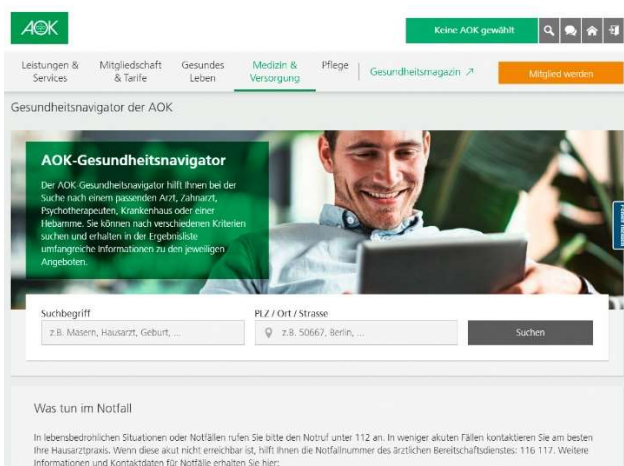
AOK

Keine AOK gewählt

Leistungen & Services

Mitgliedschaft & Tarife

Gesundes Leben

Medizin & Versorgung

Pflege

Gesundheitsmagazin ↗

Mitglied werden

Gesundheitsnavigator der AOK

AOK-Gesundheitsnavigator

Der AOK-Gesundheitsnavigator hilft Ihnen bei der Suche nach einem passenden Arzt, Zahnarzt, Psychotherapeuten, Krankenhaus oder einer Hebamme. Sie können nach verschiedenen Kriterien suchen und erhalten in der Ergebnisliste umfangreiche Informationen zu den jeweiligen Angeboten.

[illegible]

Suchbegriff

z.B. Masern, Hausarzt, Geburt, ...

PLZ / Ort / Strasse

z.B. 50667, Berlin, ...

Suchen

Was tun im Notfall

In lebensbedrohlichen Situationen oder Notfällen rufen Sie bitte den Notruf unter 112 an. In weniger akuten Fällen kontaktieren Sie am besten Ihre Hausarztpraxis. Wenn diese akut nicht erreichbar ist, hilft Ihnen die Notfallnummer des ärztlichen Bereitschaftsdienstes: 116 117. Weitere Informationen und Kontaktdaten für Notfälle erhalten Sie hier: